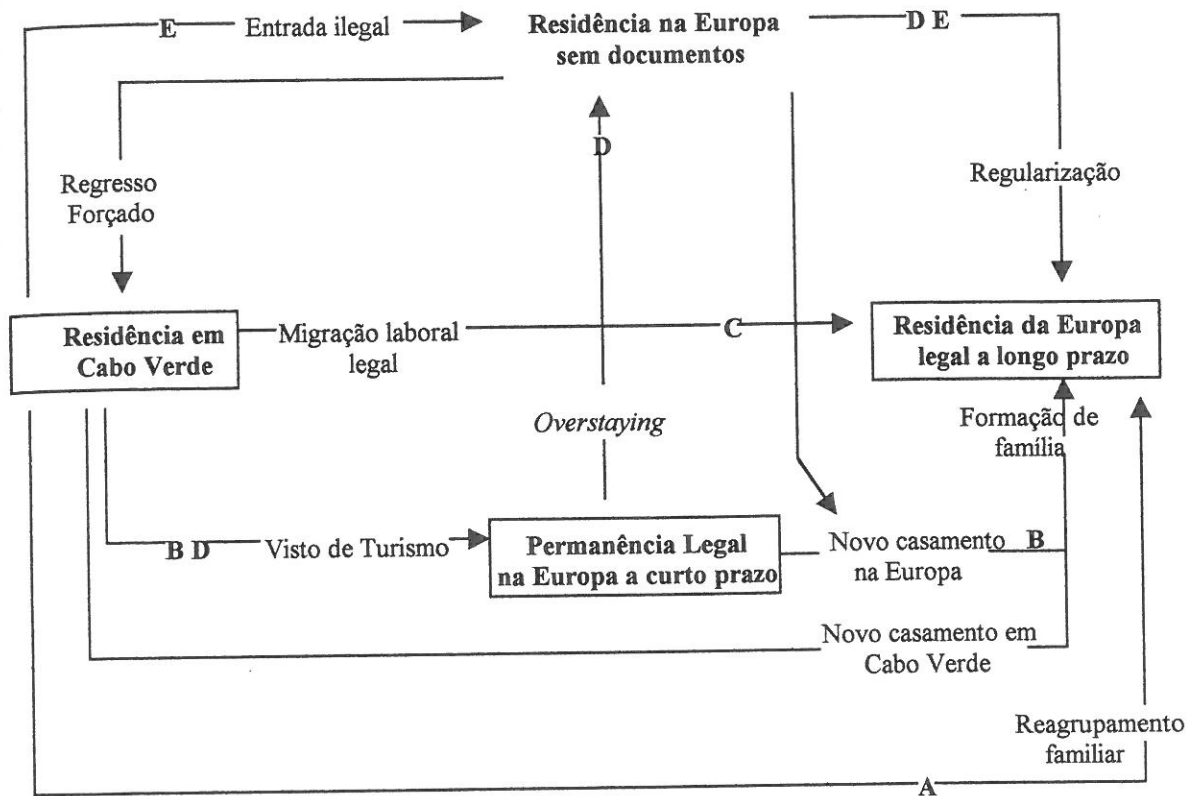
E Entrada ilegal

Residência na Europa sem documentos

D E

D

Regresso Forçado

Regularização

Residência em Cabo Verde

Migração laboral legal

C

Residência da Europa legal a longo prazo

Overstaying

Formação de família

B D Visto de Turismo

Permanência Legal na Europa a curto prazo

Novo casamento na Europa

B

Novo casamento em Cabo Verde

Reagrupamento familiar

A